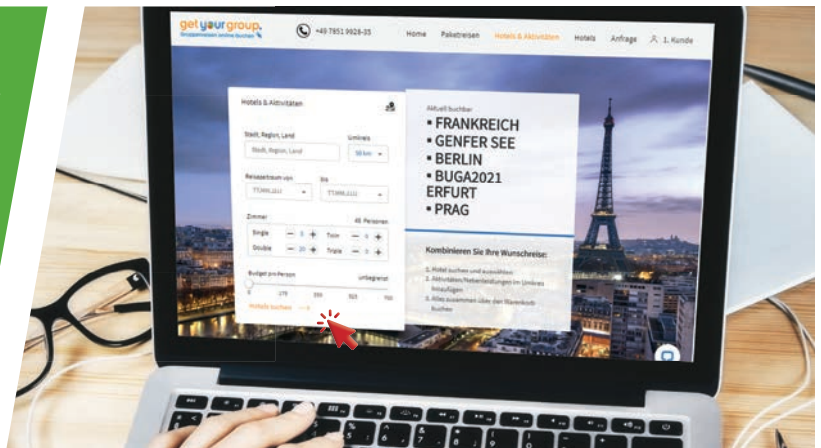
get your group.
Gruppenreisen online buchen

+49 7851 9928-35

Home Paketreisen Hotels & Aktivitäten Hotels Anfrage 1. Kunde

Hotels & Aktivitäten

Stadt, Region, Land
Stadt, Region, Land

Umkreis
50 km

Reisezeitraum von
TT.MM.JJJJ

bis
TT.MM.JJJJ

Zimmer
Single — 0 +
Double — 20 +
Twin — 0 +
Triple — 0 +
40 Personen

Budget pro Person
unbegrenzt
175 350 525 700

Hotels buchen →

Aktuell buchbar:
• FRANKREICH
• GENFER SEE
• BERLIN
• BUGA2021 ERFURT
• PRAG

Kombinieren Sie Ihre Wunschreise:
1. Hotel buchen und auswählen
2. Aktivitäten/Nebenleistungen im Umkreis hinzufügen
3. Alles zusammen über den Warenkorb buchen